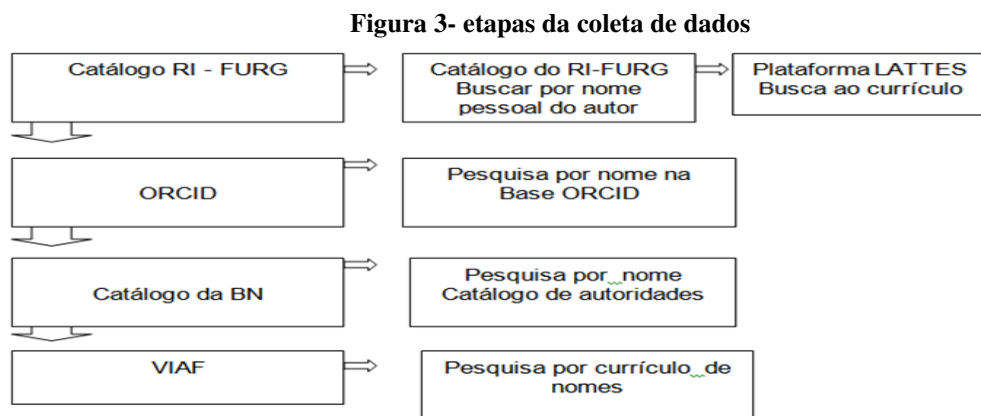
Figura 3- etapas da coleta de dados

Catálogo RI - FURG

Catálogo do RI-FURG Buscar por nome pessoal do autor

Plataforma LATTES Busca ao currículo

ORCID

Pesquisa por nome na Base ORCID

Catálogo da BN

Pesquisa por nome Catálogo de autoridades

VIAF

Pesquisa por currículo de nomes